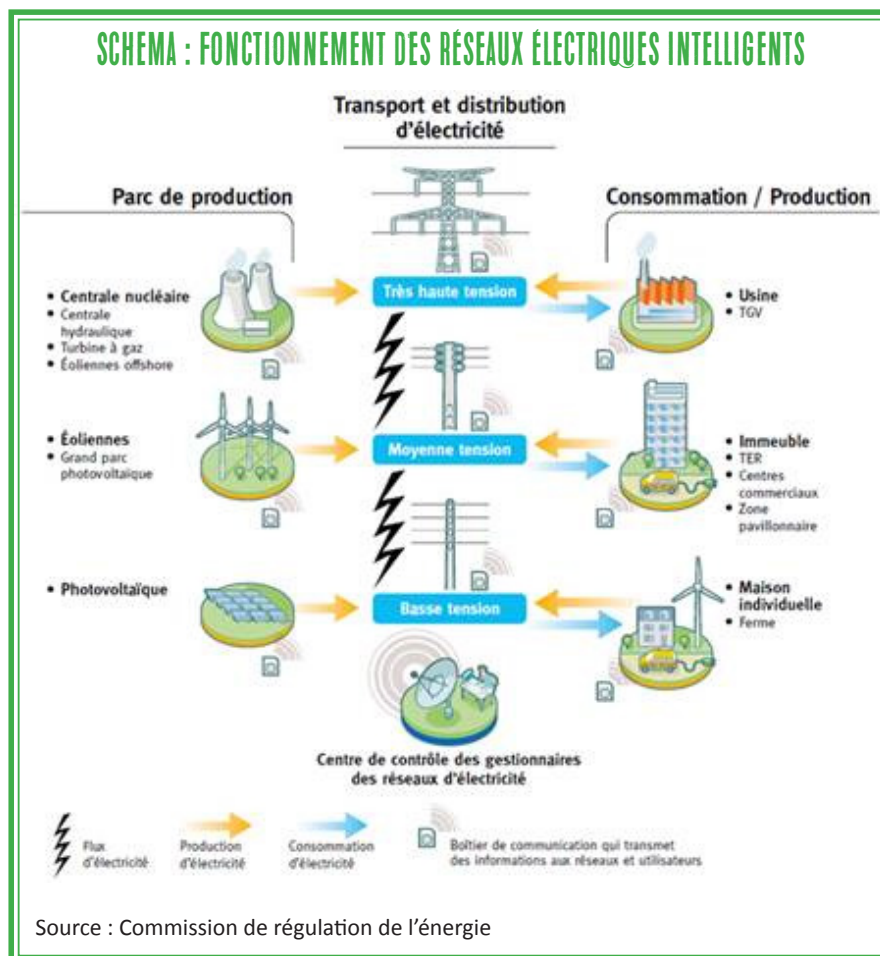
SCHEMA : FONCTIONNEMENT DES RÉSEAUX ÉLECTRIQUES INTELLIGENTS

Transport et distribution d'électricité

Parc de production

Consommation / Production

• Centrale nucléaire
• Centrale hydraulique
• Turbine à gaz
• Éoliennes offshore

Très haute tension

• Usine
• TGV

• Éoliennes
• Grand parc photovoltaïque

Moyenne tension

• Immeuble
• TER
• Centres commerciaux
• Zone pavillonnaire

• Photovoltaïque

Basse tension

• Maison individuelle
• Ferme

Centre de contrôle des gestionnaires des réseaux d'électricité

Flux d'électricité

Production d'électricité

Consommation d'électricité

Boîtier de communication qui transmet des informations aux réseaux et utilisateurs

Source : Commission de régulation de l'énergie